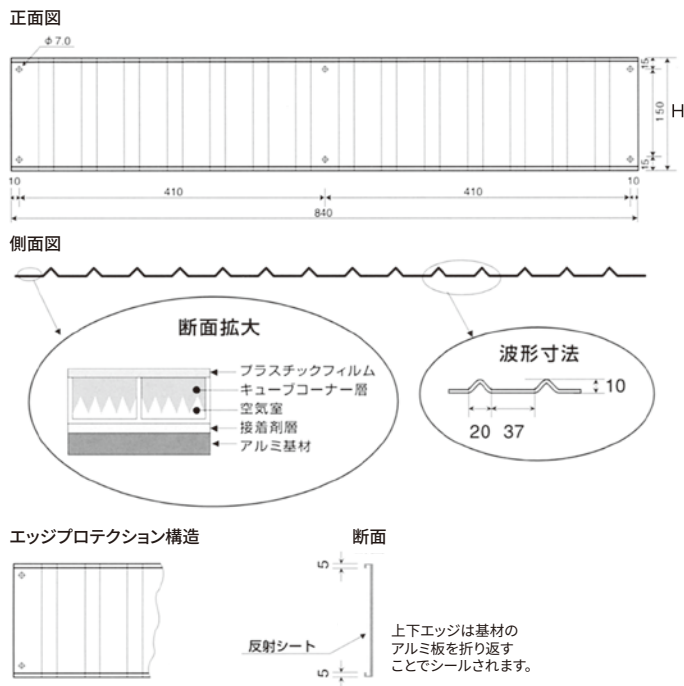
正面図

Φ7.0

15
150
15
H

10
410
410
10
840

側面図

断面拡大

プラスチックフィルム
キューブコーナー層
空気室
接着剤層
アルミ基材

波形寸法

10
20
37

エッジプロテクション構造

断面

5
5

反射シート

上下エッジは基材のアルミ板を折り返すことでシールされます。